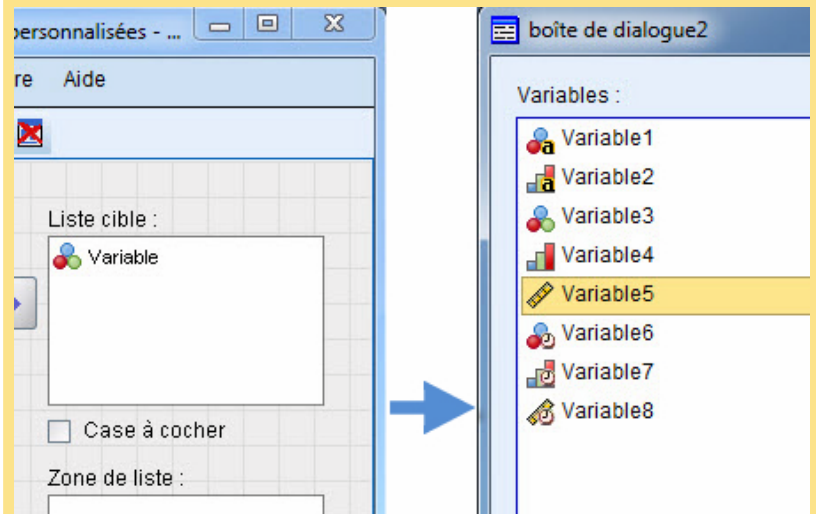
personnalisées - ...

re Aide

Liste cible :

Variable

Case à cocher

Zone de liste :

boîte de dialogue2

Variables :

Variable1
Variable2
Variable3
Variable4
Variable5
Variable6
Variable7
Variable8